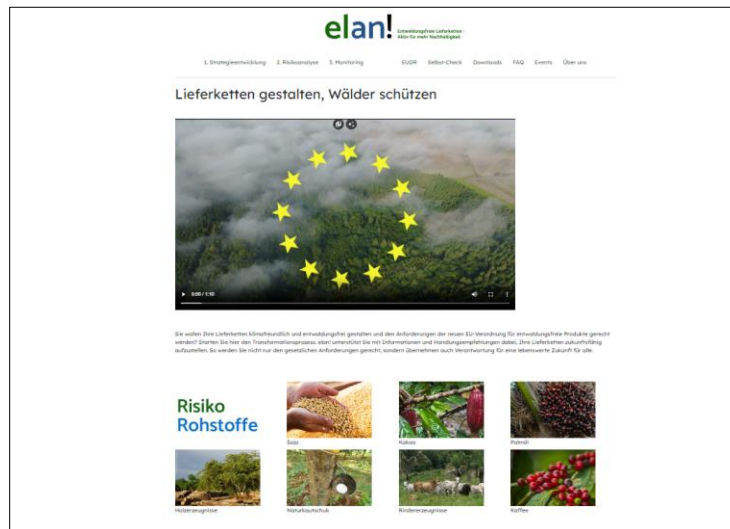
elan! Entwaldungsfreie Lieferketten – Aktiv für mehr Nachhaltigkeit

1. Strategieentwicklung 2. Risikoanalyse 3. Monitoring EUDR Selbst-Check Downloads FAQ Events Über uns

Lieferketten gestalten, Wälder schützen

0:00 / 1:10

Sie wollen Ihre Lieferketten klimafreundlich und entwaldungsfrei gestalten und den Anforderungen der neuen EU-Verordnung für entwaldungsfreie Produkte gerecht werden? Starten Sie hier den Transformationsprozess. elan! unterstützt Sie mit Informationen und Handlungsempfehlungen dabei, Ihre Lieferketten zukunftsfähig aufzustellen. So werden Sie nicht nur den gesetzlichen Anforderungen gerecht, sondern übernehmen auch Verantwortung für eine lebenswerte Zukunft für alle.

Risiko Rohstoffe

Soja

Kakao

Palmöl

Holzerzeugnisse

Naturkautschuk

Rindererzeugnisse

Kaffee